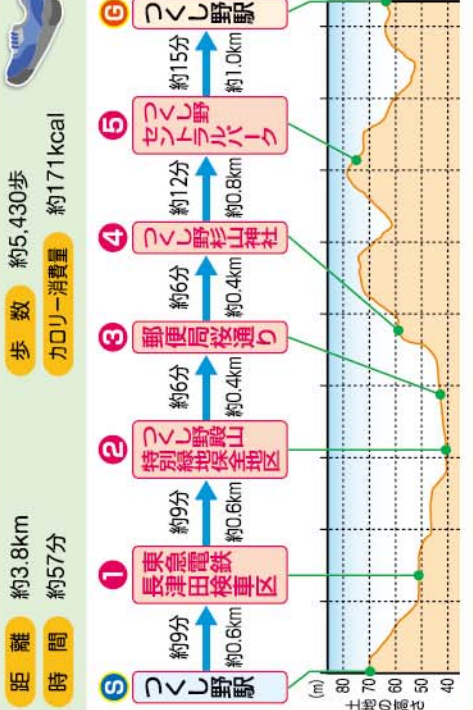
距離 約3.8km
時間 約57分
歩数 約5,430歩
カロリー消費量 約171kcal

S つくし野駅
約9分 約0.6km
1 東急電鉄長津田検車区
約9分 約0.6km
2 つくし野鹿山特別緑地保全地区
約6分 約0.4km
3 郵便局桜通り
約6分 約0.4km
4 つくし野杉山神社
約12分 約0.8km
5 つくし野セントラルパーク
約15分 約1.0km
G つくし野駅

(m)
80
70
60
50
40
土地の高さ